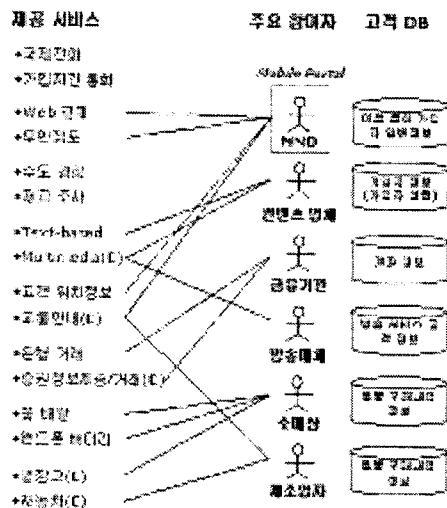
제공 서비스

주요 참여자

고객 DB

+고정전화
+가입자간 통화

+Web 연계
+무인카드

+수도 검침
+광고 추천

+Text-based
+Multimedia(C)

+표준 위치정보
+교통안내(C)

+은행 거래
+증권정보제공/거래(C)

+쿠 대항
+인드폰 뱅킹

+광고(C)
+자동차(C)

Mobile Portal

MNO

컨텐츠 업체

금융기관

방송매체

소매상

제조업자

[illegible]

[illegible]

계좌 정보

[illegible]

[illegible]

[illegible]